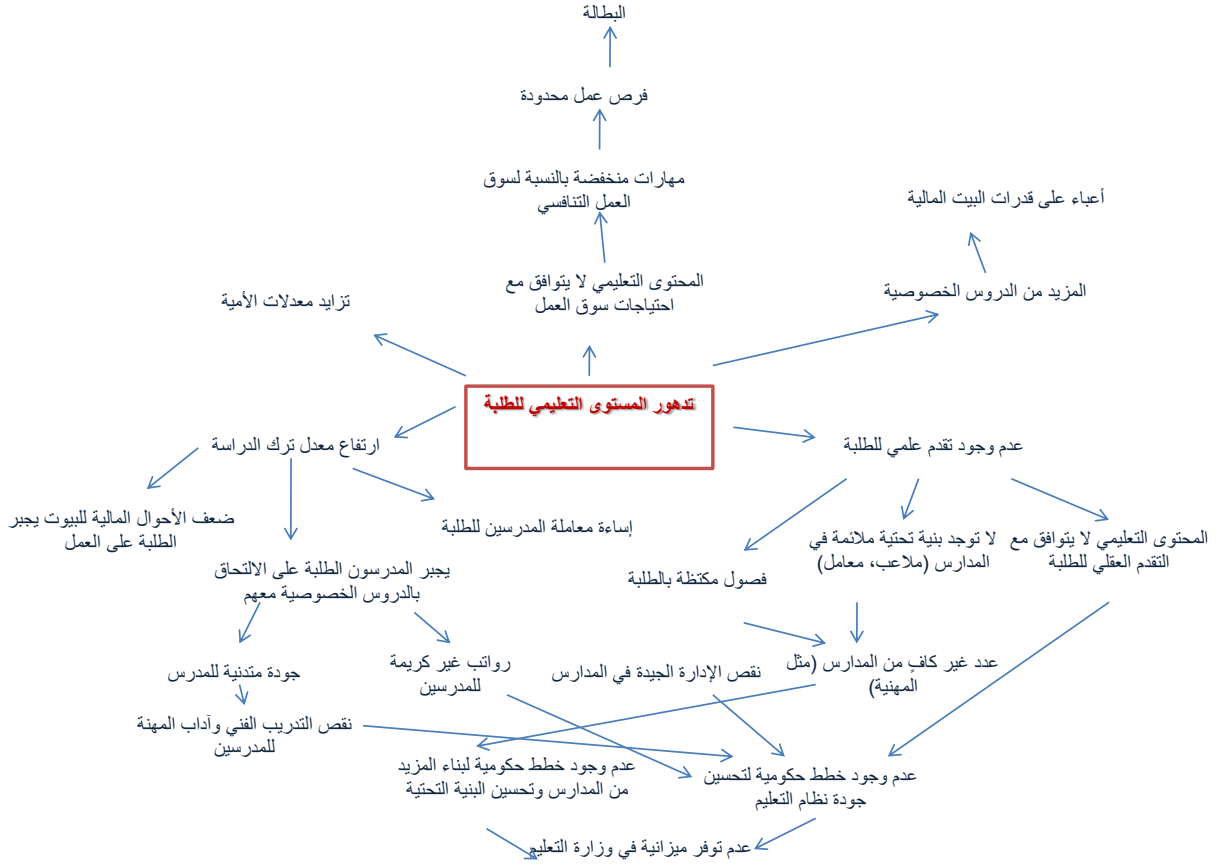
البطالة

فرص عمل محدودة

مهارات منخفضة بالنسبة لسوق العمل التنافسي

أعباء على قدرات البيت المالية

المحتوى التعليمي لا يتوافق مع احتياجات سوق العمل

تزايد معدلات الأمية

المزيد من الدروس الخصوصية

تدهور المستوى التعليمي للطلبة

ارتفاع معدل ترك الدراسة

عدم وجود تقدم علمي للطلبة

ضعف الأحوال المالية للبيوت يجبر الطلبة على العمل

إساءة معاملة المدرسين للطلبة

لا توجد بنية تحتية ملائمة في المدارس (ملاعب، معامل)

المحتوى التعليمي لا يتوافق مع التقدم العقلي للطلبة

يجبر المدرسون الطلبة على الالتحاق بالدروس الخصوصية معهم

فصول مكتظة بالطلبة

جودة متدنية للمدرس

رواتب غير كريمة للمدرسين

نقص الإدارة الجيدة في المدارس

عدد غير كافٍ من المدارس (مثل المهنية)

نقص التدريب الفني وآداب المهنة للمدرسين

عدم وجود خطط حكومية لبناء المزيد من المدارس وتحسين البنية التحتية

عدم وجود خطط حكومية لتحسين جودة نظام التعليم

عدم توفر ميزانية في وزارة التعليم